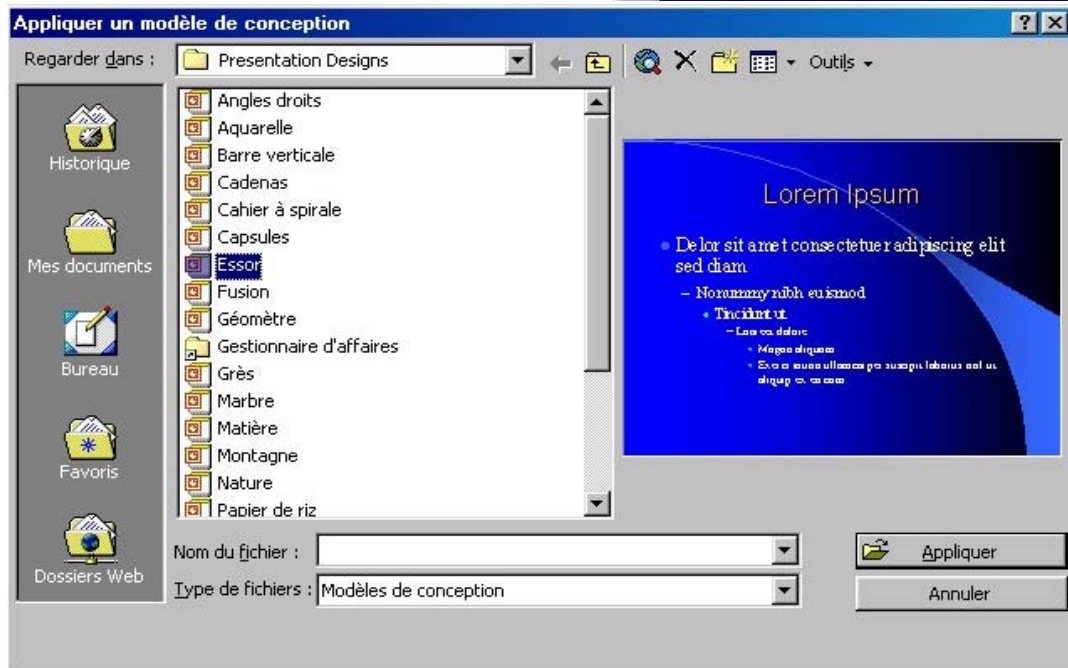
Appliquer un modèle de conception

?

Regarder dans : Presentation Designs

Outils

Historique

Mes documents

Bureau

Favoris

Dossiers Web

Angles droits
Aquarelle
Barre verticale
Cadenas
Cahier à spirale
Capsules
Essor
Fusion
Géomètre
Gestionnaire d'affaires
Grès
Marbre
Matière
Montagne
Nature
Papier de riz

Lorem Ipsum

• Delor sit amet consectetuer adipiscing elit sed diam

– Norammy nibh euismod

• Tincidunt ut

– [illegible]

• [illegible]

• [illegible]

Nom du fichier :

Type de fichiers : Modèles de conception

Appliquer

Annuler